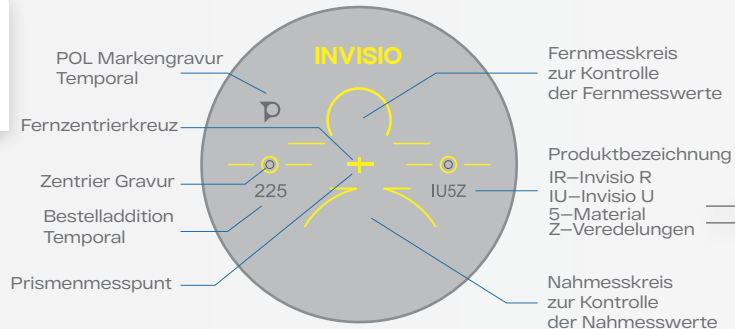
POL Markengravur
Temporal

INVISIO

Fernmesskreis
zur Kontrolle
der Fernmesswerte

Fernzentrierkreuz

Produktbezeichnung
IR–Invisio R
IU–Invisio U
5–Material
Z–Veredelungen

Zentrier Gravur

225

IU5Z

Bestelladdition
Temporal

Prismenmesspunt

Nahmesskreis
zur Kontrolle
der Nahmesswerte